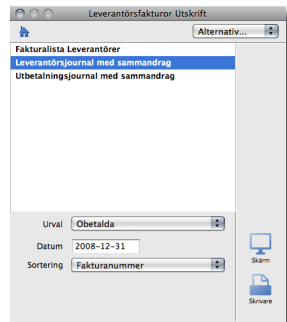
Leverantörsfakturor Utskrift

Alternativ...

Fakturalista Leverantörer
Leverantörsjournal med sammandrag
Utbetalningsjournal med sammandrag

Urval Obetalda

Datum 2008-12-31

Sortering Fakturanummer

Skärm

Skrivare